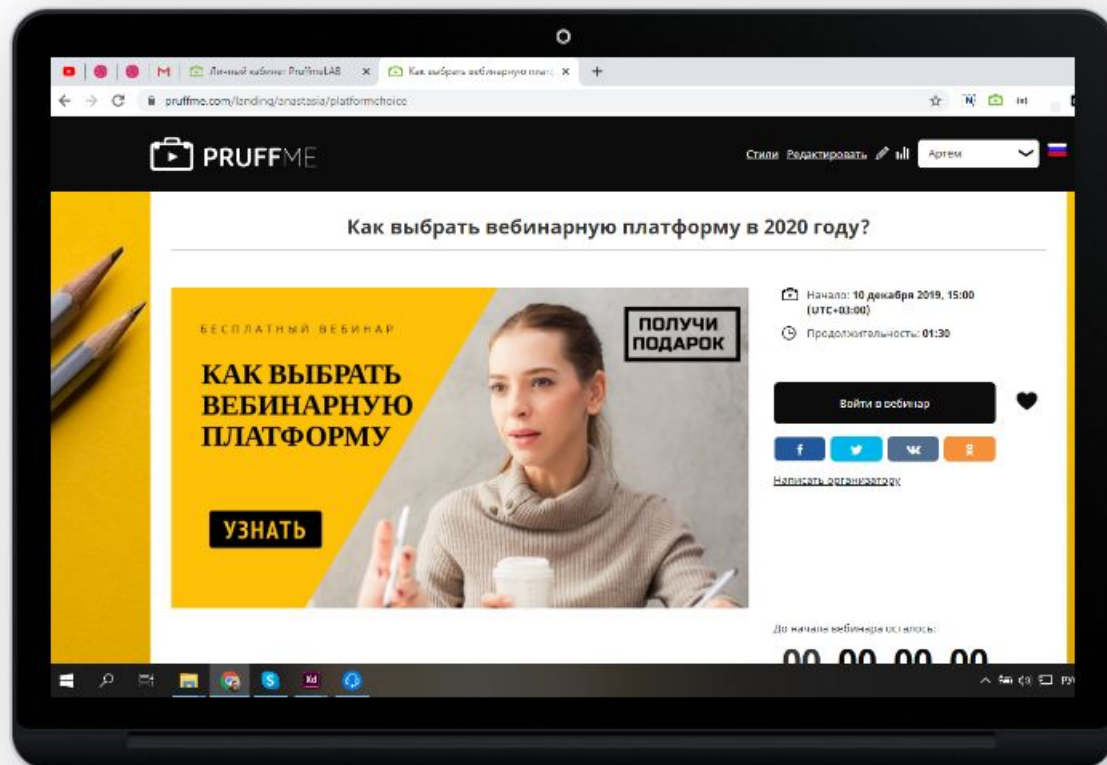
M Личный кабинет PruffmeLAB × Как выбрать вебинарную плат ×

pruffme.com/landing/anastasia/platformchoice

PRUFFME

Стили Редактировать Артем

Как выбрать вебинарную платформу в 2020 году?

БЕСПЛАТНЫЙ ВЕБИНАР

КАК ВЫБРАТЬ ВЕБИНАРНУЮ ПЛАТФОРМУ

УЗНАТЬ

ПОЛУЧИ ПОДАРОК

Начало: 10 декабря 2019, 15:00 (UTC+03:00)

Продолжительность: 01:30

Войти в вебинар

f

vk

Написать организатору

До начала вебинара осталось:

00 00 00 00

РУ